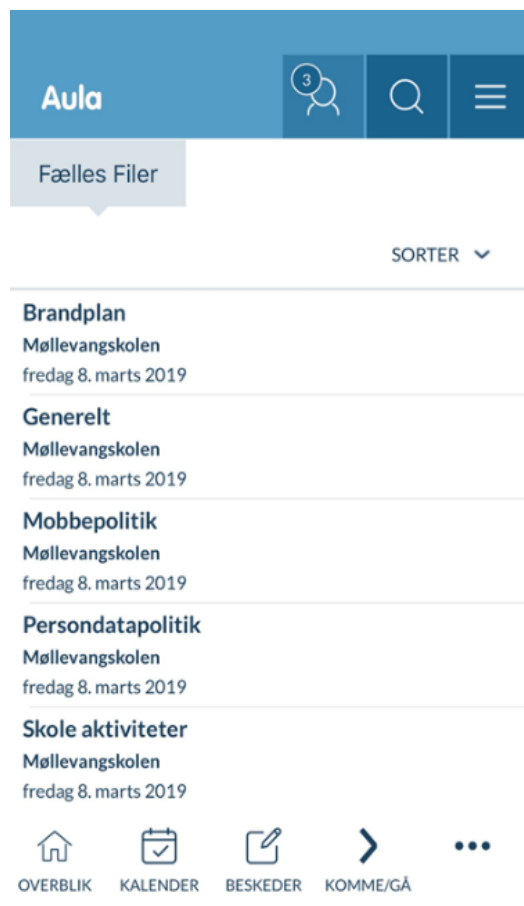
Aula

3

Fælles Filer

SORTER

Brandplan
Møllevangskolen
fredag 8. marts 2019

Generelt
Møllevangskolen
fredag 8. marts 2019

Mobbepolitik
Møllevangskolen
fredag 8. marts 2019

Persondatapolitik
Møllevangskolen
fredag 8. marts 2019

Skole aktiviteter
Møllevangskolen
fredag 8. marts 2019

OVERBLIK KALENDER BESKEDER KOMME/GÅ